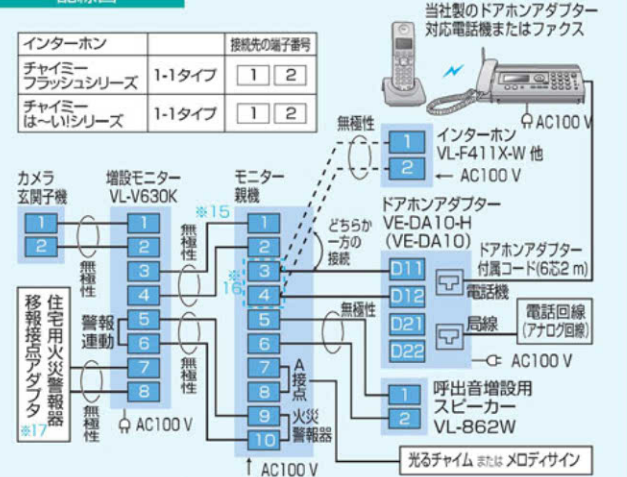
| インターホン | | 接続先の端子番号 |
|---|---|---|
| チャイミーフラッシュシリーズ | 1-1タイプ | 1 2 |
| チャイミーは〜い!シリーズ | 1-1タイプ | 1 2 |

当社製のドアホンアダプター対応電話機またはファクス

AC100 V

無極性

インターホン VL-F411X-W 他

1
2

AC100 V

カメラ玄関子機

1
2

無極性

増設モニター VL-V630K

1
2
3
4
5
6
7
8

AC100 V

警報連動

※15

無極性

無極性

住宅用火災警報器移報接点アダプタ

※17

無極性

モニター親機

1
2
3
4
5
6
7
8
9
10

※16

どちらか一方の接続

ドアホンアダプター VE-DA10-H (VE-DA10)

D11
D12
D21
D22

ドアホンアダプター付属コード(6芯2 m)

電話機

局線

電話回線 (アナログ回線)

AC100 V

無極性

A接点

火災警報器

呼出音増設用スピーカー VL-862W

1
2

AC100 V

光るチャイム または メロディサイン